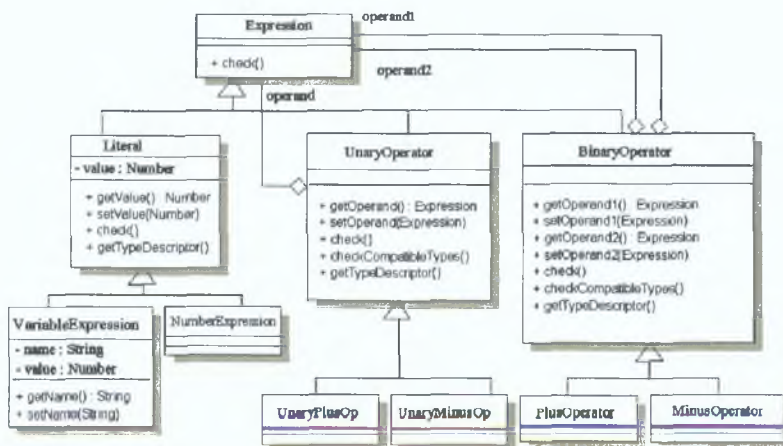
Expression

+ check()

operand1

operand2

operand

Literal

- value : Number

+ getValue() : Number
+ setValue(Number)
+ check()
+ getTypeDescriptor()

UnaryOperator

+ getOperand() : Expression
+ setOperand(Expression)
+ check()
+ checkCompatibleTypes()
+ getTypeDescriptor()

BinaryOperator

+ getOperand1() : Expression
+ setOperand1(Expression)
+ getOperand2() : Expression
+ setOperand2(Expression)
+ check()
+ checkCompatibleTypes()
+ getTypeDescriptor()

VariableExpression

- name : String
- value : Number

+ getName() : String
+ setName(String)

NumberExpression

UnaryPlusOp

UnaryMinusOp

PlusOperator

MinusOperator